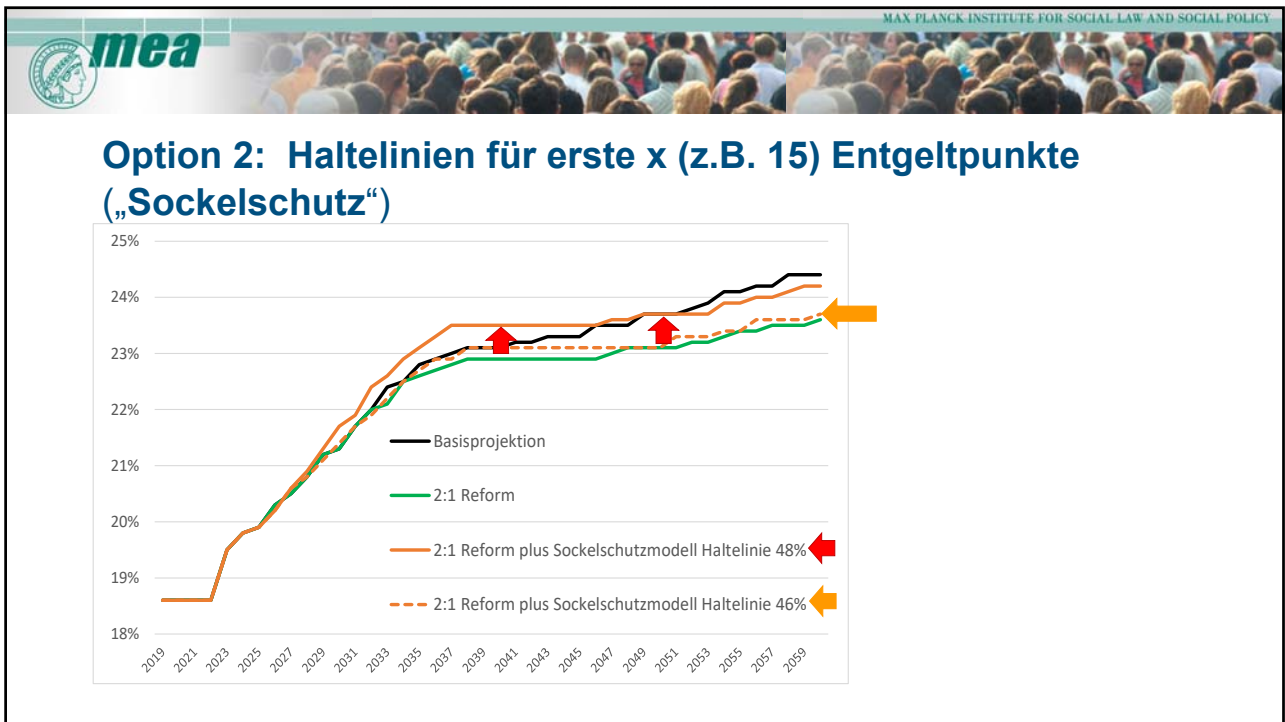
MAX PLANCK INSTITUTE FOR SOCIAL LAW AND SOCIAL POLICY

mea

Option 2: Haltelinien für erste x (z.B. 15) Entgeltpunkte („Sockelschutz“)

25%
24%
23%
22%
21%
20%
19%
18%

Basisprojektion
2:1 Reform
2:1 Reform plus Sockelschutzmodell Haltelinie 48%
2:1 Reform plus Sockelschutzmodell Haltelinie 46%

2019 2021 2023 2025 2027 2029 2031 2033 2035 2037 2039 2041 2043 2045 2047 2049 2051 2053 2055 2057 2059